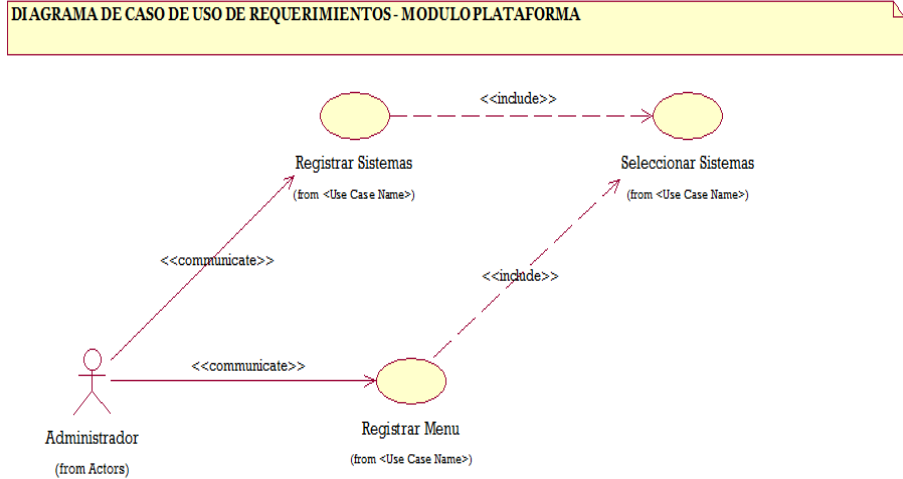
DIAGRAMA DE CASO DE USO DE REQUERIMIENTOS - MODULO PLATAFORMA

<<include>>

Registrar Sistemas
(from <Use Case Name>)

Seleccionar Sistemas
(from <Use Case Name>)

<<communicate>>

<<include>>

<<communicate>>

Administrador
(from Actors)

Registrar Menu
(from <Use Case Name>)